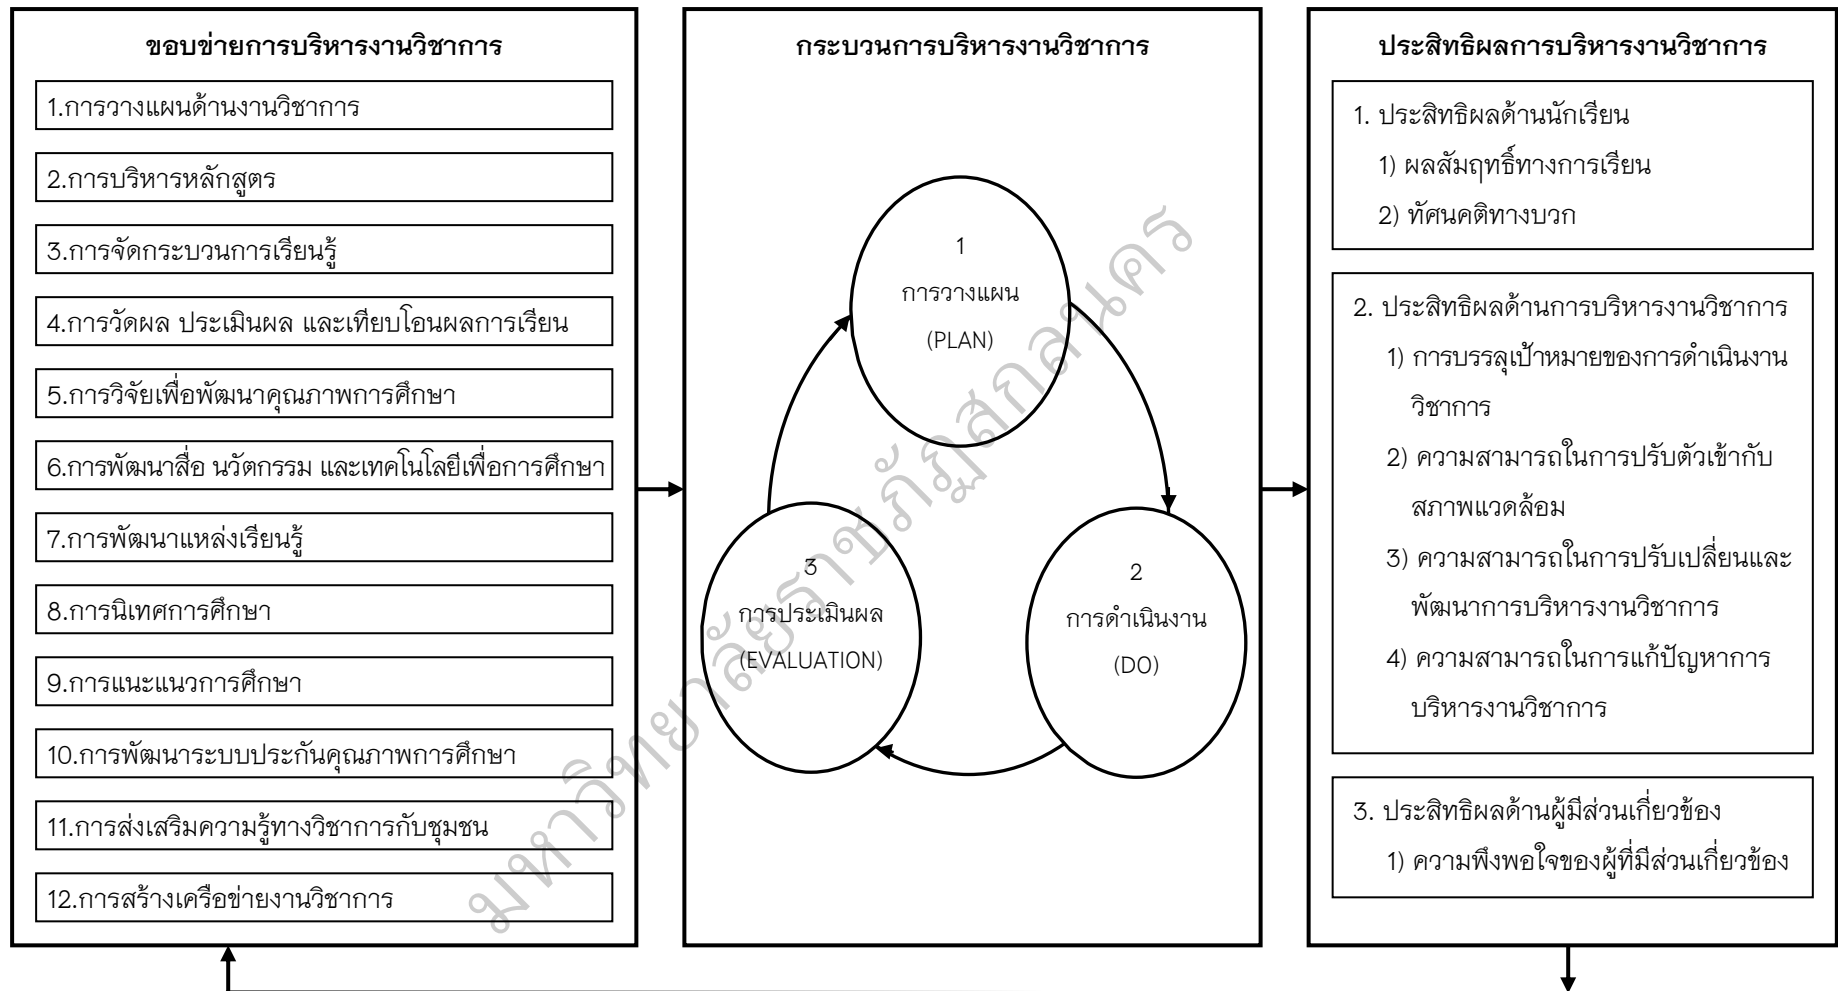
ขอบข่ายการบริหารงานวิชาการ

1.การวางแผนด้านงานวิชาการ

2.การบริหารหลักสูตร

3.การจัดกระบวนการเรียนรู้

4.การวัดผล ประเมินผล และเทียบโอนผลการเรียน

5.การวิจัยเพื่อพัฒนาคุณภาพการศึกษา

6.การพัฒนาสื่อ นวัตกรรม และเทคโนโลยีเพื่อการศึกษา

7.การพัฒนาแหล่งเรียนรู้

8.การนิเทศการศึกษา

9.การแนะแนวการศึกษา

10.การพัฒนาระบบประกันคุณภาพการศึกษา

11.การส่งเสริมความรู้ทางวิชาการกับชุมชน

12.การสร้างเครือข่ายงานวิชาการ

กระบวนการบริหารงานวิชาการ

1
การวางแผน
(PLAN)

2
การดำเนินงาน
(DO)

3
การประเมินผล
(EVALUATION)

ประสิทธิผลการบริหารงานวิชาการ

1. ประสิทธิผลด้านนักเรียน
1) ผลสัมฤทธิ์ทางการเรียน
2) ทัศนคติทางบวก

2. ประสิทธิผลด้านการบริหารงานวิชาการ
1) การบรรลุเป้าหมายของการดำเนินงานวิชาการ
2) ความสามารถในการปรับตัวเข้ากับสภาพแวดล้อม
3) ความสามารถในการปรับเปลี่ยนและพัฒนาการบริหารงานวิชาการ
4) ความสามารถในการแก้ปัญหาการบริหารงานวิชาการ

3. ประสิทธิผลด้านผู้มีส่วนเกี่ยวข้อง
1) ความพึงพอใจของผู้ที่มีส่วนเกี่ยวข้อง

มหาวิทยาลัยราชภัฏสกลนคร